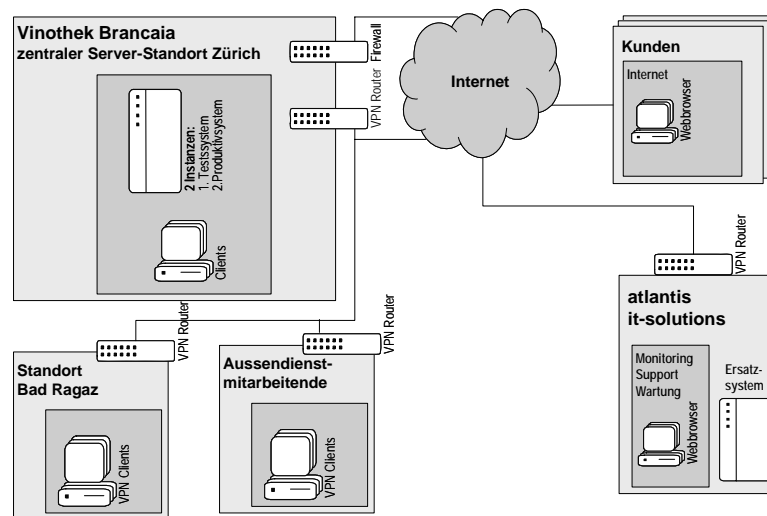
Vinothek Brancaia
zentraler Server-Standort Zürich

Firewall

VPN Router

2 Instanzen:
1. Testsystem
2. Produktivsystem

Clients

Internet

Kunden

Internet

Webbrowser

VPN Router

atlantis
it-solutions

Monitoring
Support
Wartung

Webbrowser

Ersatzsystem

VPN Router

Standort
Bad Ragaz

VPN Clients

VPN Router

Aussendienstmitarbeitende

VPN Clients